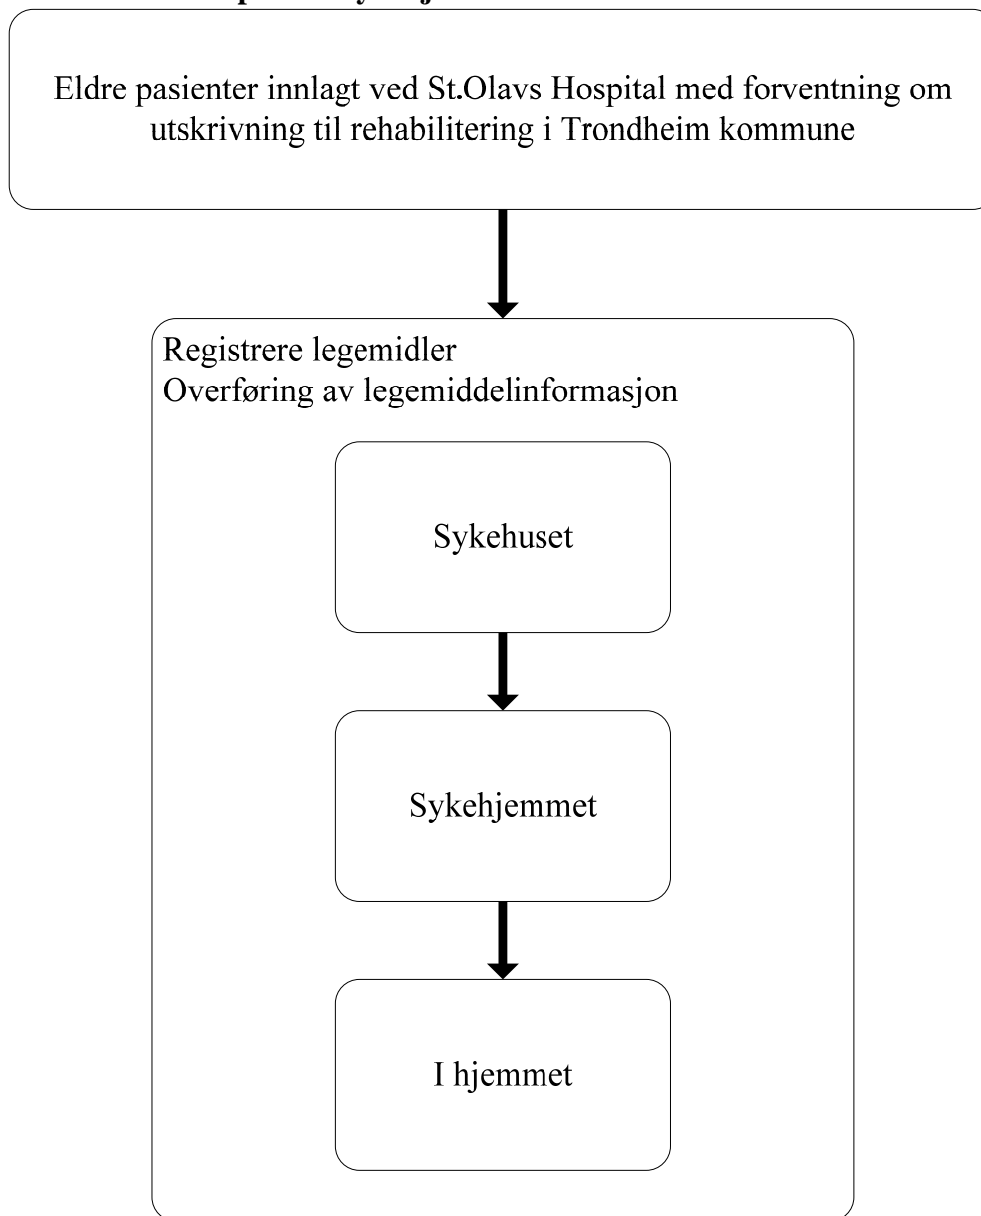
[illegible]

Eldre pasienter innlagt ved St.Olavs Hospital med forventning om utskrivning til rehabilitering i Trondheim kommune

Registrere legemidler
Overføring av legemiddelinformasjon

Sykehuset

Sykehjemmet

I hjemmet